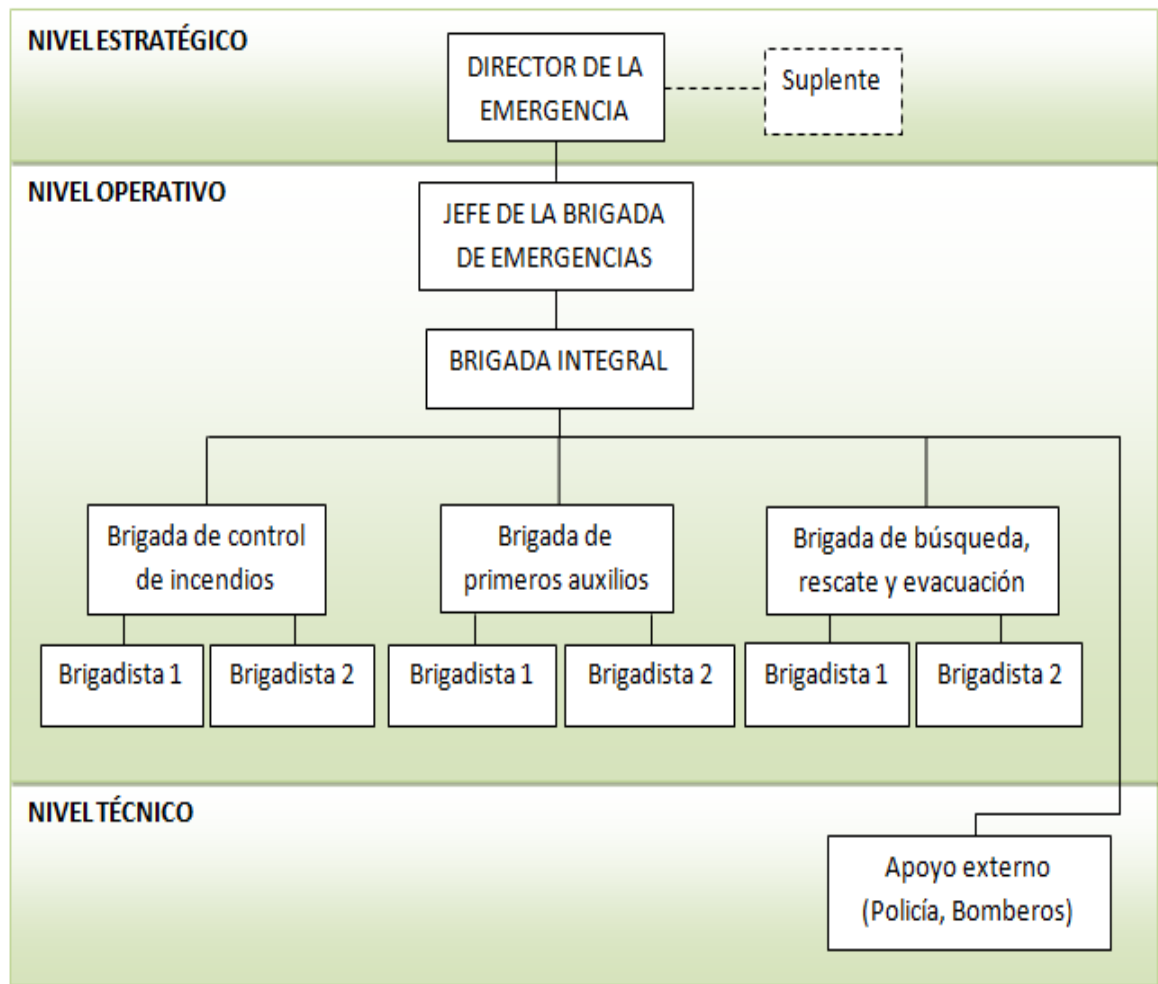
NIVEL ESTRATÉGICO

DIRECTOR DE LA EMERGENCIA

Suplente

NIVEL OPERATIVO

JEFE DE LA BRIGADA DE EMERGENCIAS

BRIGADA INTEGRAL

Brigada de control de incendios

Brigadista 1

Brigadista 2

Brigada de primeros auxilios

Brigadista 1

Brigadista 2

Brigada de búsqueda, rescate y evacuación

Brigadista 1

Brigadista 2

NIVEL TÉCNICO

Apoyo externo (Policía, Bomberos)